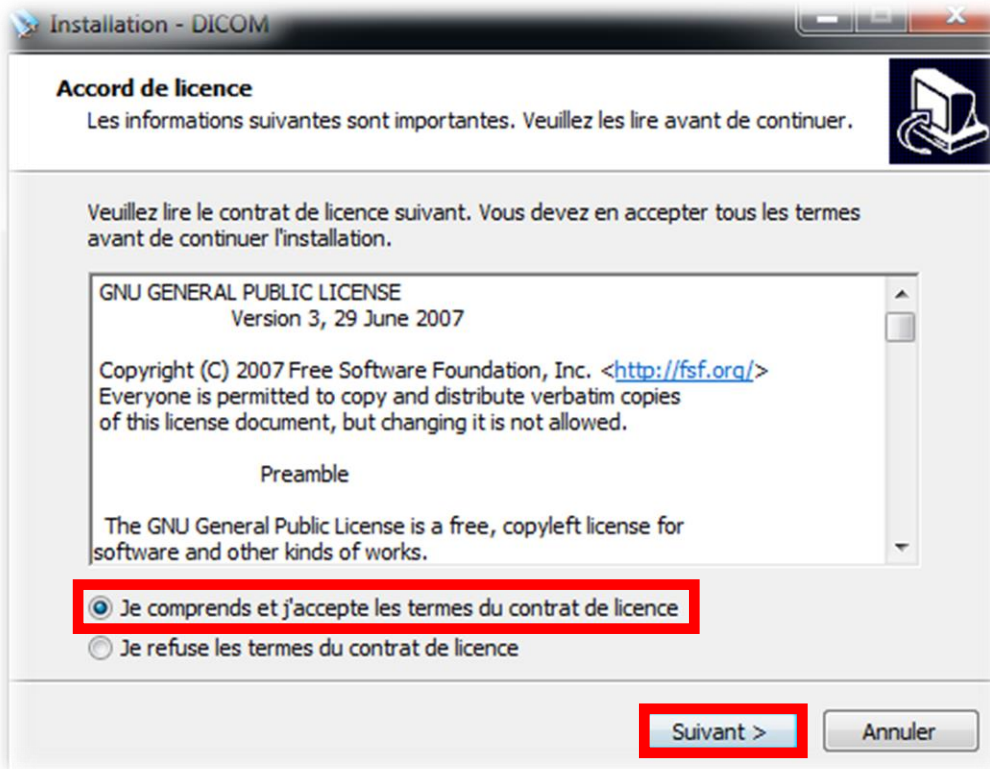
Installation - DICOM

Accord de licence
Les informations suivantes sont importantes. Veuillez les lire avant de continuer.

Veuillez lire le contrat de licence suivant. Vous devez en accepter tous les termes avant de continuer l'installation.

GNU GENERAL PUBLIC LICENSE
Version 3, 29 June 2007

Copyright (C) 2007 Free Software Foundation, Inc. <http://fsf.org/>
Everyone is permitted to copy and distribute verbatim copies of this license document, but changing it is not allowed.

Preamble

The GNU General Public License is a free, copyleft license for software and other kinds of works.

Je comprends et j'accepte les termes du contrat de licence
Je refuse les termes du contrat de licence

Suivant >
Annuler